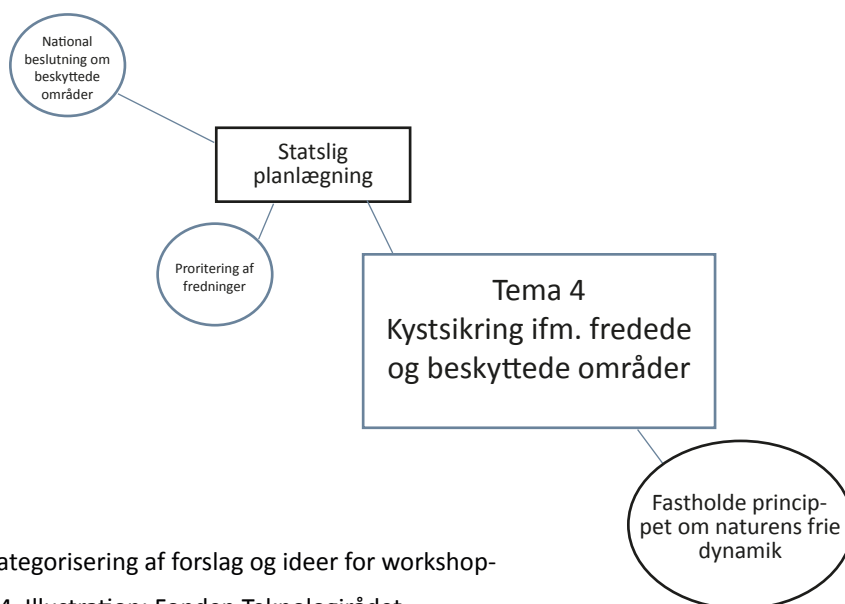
National beslutning om beskyttede områder

Statslig planlægning

Proritering af fredninger

Tema 4
Kystsikring ifm. fredede og beskyttede områder

Fastholde princip-pet om naturens frie dynamik

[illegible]ategorisering af forslag og ideer for workshop-

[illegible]4. Illustration: Fonden Teknologirådet.